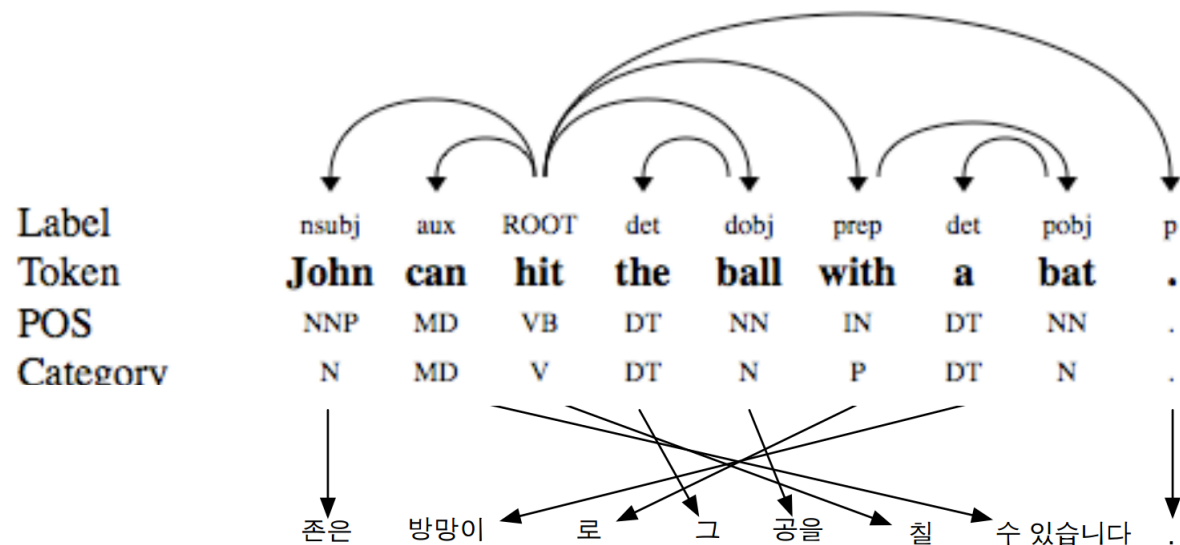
| Label | nsubj | aux | ROOT | det | dobj | prep | det | pobj | p |
|---|---|---|---|---|---|---|---|---|---|
| Token | **John** | **can** | **hit** | **the** | **ball** | **with** | **a** | **bat** | **.** |
| POS | NNP | MD | VB | DT | NN | IN | DT | NN | . |
| Category | N | MD | V | DT | N | P | DT | N | . |

존은 방망이 로 그 공을 칠 수 있습니다 .